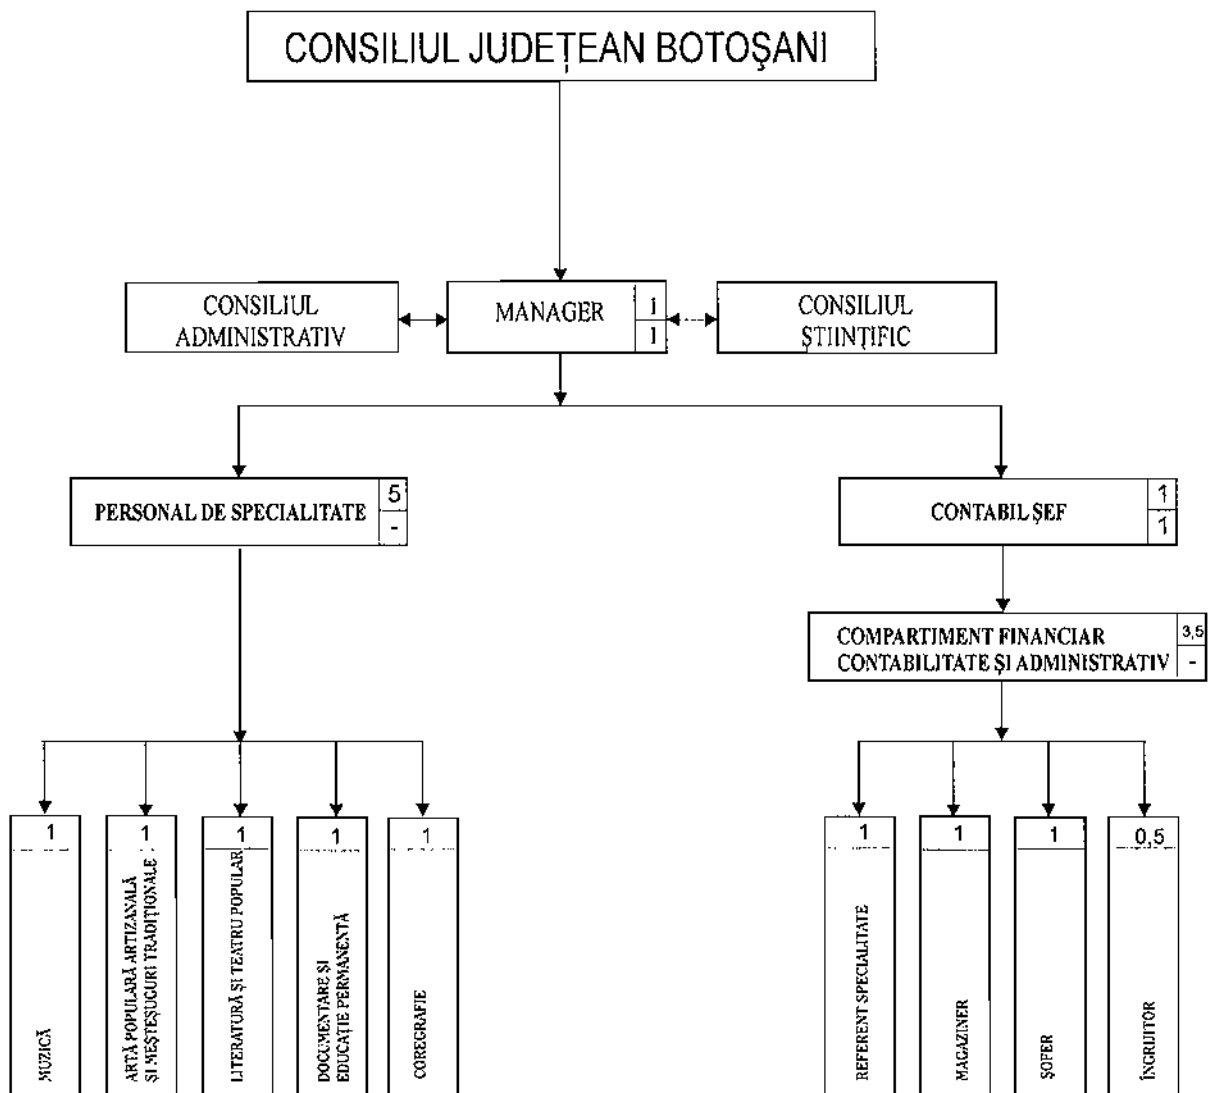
CONSILIUL JUDEȚEAN BOTOȘANI

CONSILIUL ADMINISTRATIV

MANAGER 1 1

CONSILIUL ȘTIINȚIFIC

PERSONAL DE SPECIALITATE 5 -

CONTABIL ȘEF 1 1

COMPARTIMENT FINANCIAR CONTABILITATE ȘI ADMINISTRATIV 3,5 -

1
MUZICĂ

1
ARTĂ POPULARĂ ARTIZANALĂ ȘI MEȘTEȘUGURI TRADIȚIONALE

1
LITERATURĂ ȘI TEATRU POPULAR

1
DOCUMENTARE ȘI EDUCAȚIE PERMANENTĂ

1
COREGRAFIE

1
REFERENT SPECIALITATE

1
MAGAZINER

1
ȘOFER

0,5
ÎNGRIJITOR